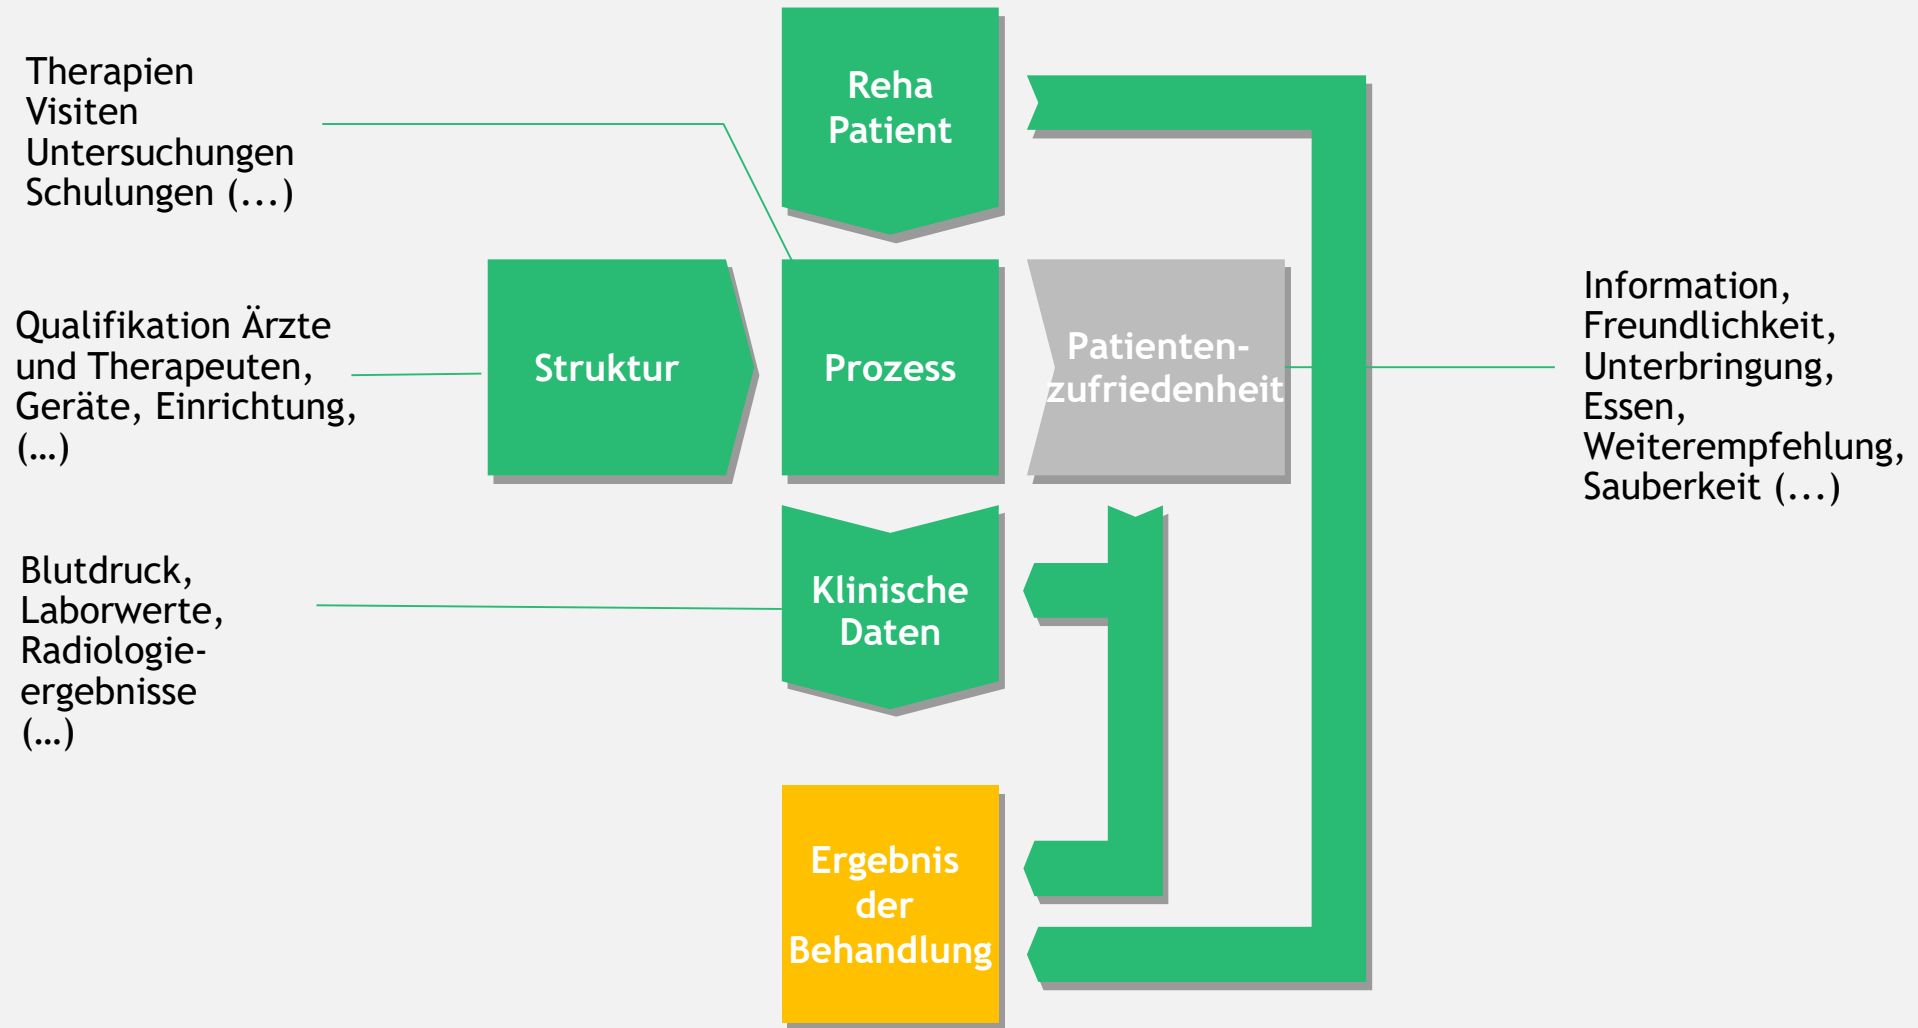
Therapien
Visiten
Untersuchungen
Schulungen (...)

Reha Patient

Qualifikation Ärzte und Therapeuten, Geräte, Einrichtung, (...)

Struktur

Prozess

Patienten-zufriedenheit

Information, Freundlichkeit, Unterbringung, Essen, Weiterempfehlung, Sauberkeit (...)

Blutdruck, Laborwerte, Radiologie-ergebnisse (...)

Klinische Daten

Ergebnis der Behandlung